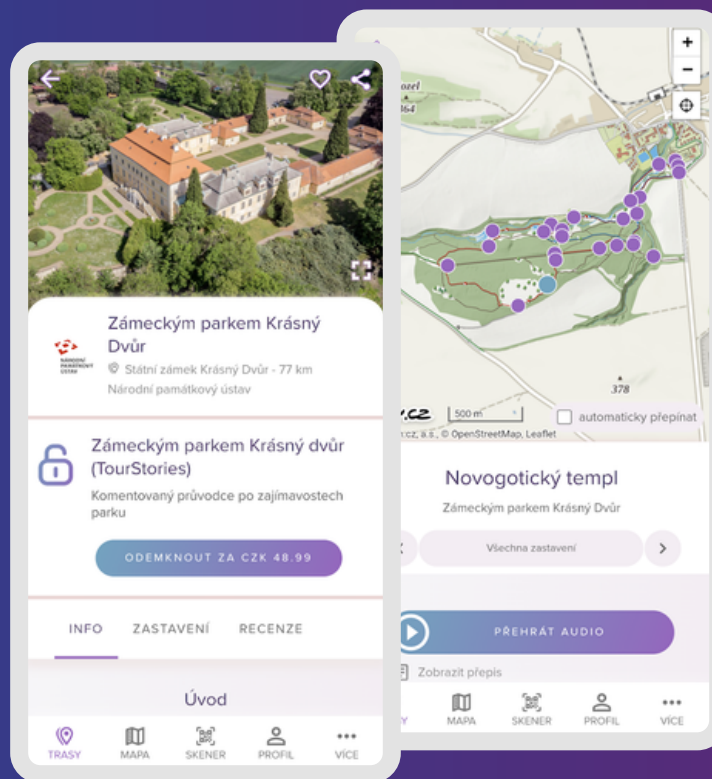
Zámeckým parkem Krásný Dvůr

Státní zámek Krásný Dvůr - 77 km

Národní památkový ústav

NÁRODNÍ PAMÁTKOVÝ ÚSTAV

Zámeckým parkem Krásný dvůr (TourStories)

Komentovaný průvodce po zajímavostech parku

ODEMKNOUT ZA CZK 48.99

INFO ZASTAVENÍ RECENZE

Úvod

TRASY MAPA SKENER PROFIL VÍCE

+
−

464

378

500 m

automaticky přepínat

.cz, a.s., © OpenStreetMap, Leaflet

Novogotický templ

Zámeckým parkem Krásný Dvůr

Všechna zastavení

PŘEHRÁT AUDIO

Zobrazit přepis

MAPA SKENER PROFIL VÍCE